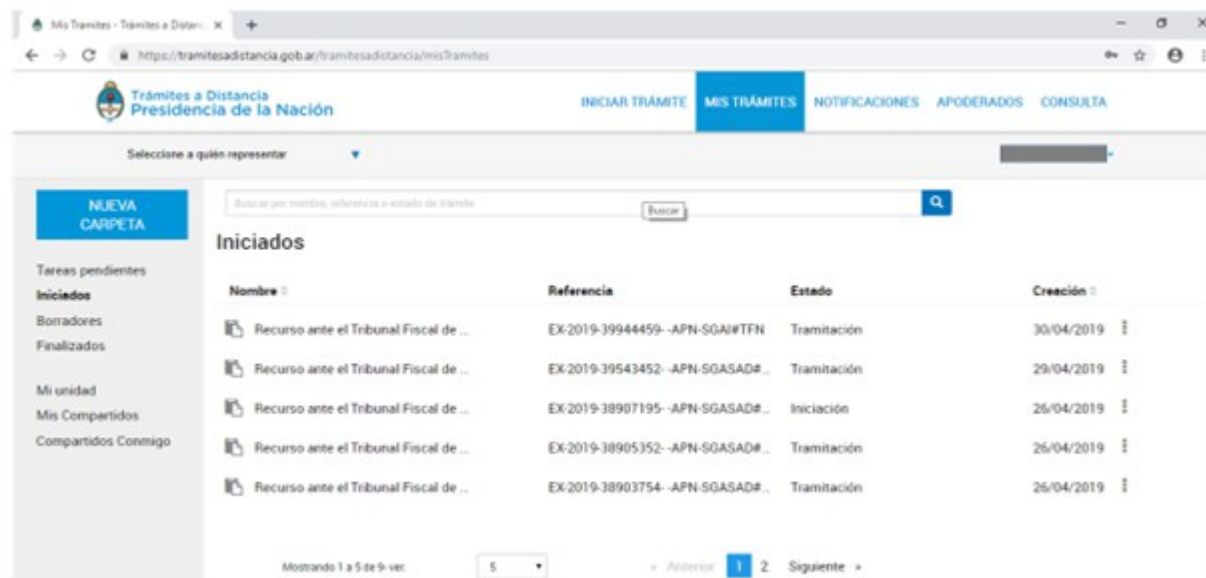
Mis Tramites - Trámites a Distan ×

https://tramitesadistancia.gob.ar/tramitesadistancia/misTramites

Trámites a Distancia
Presidencia de la Nación

INICIAR TRÁMITE MIS TRÁMITES NOTIFICACIONES APODERADOS CONSULTA

Seleccione a quién representar

NUEVA CARPETA

Buscar por nombre, referencia o estado de trámite

Buscar

Iniciados

Tareas pendientes
Iniciados
Borradores
Finalizados

Mi unidad
Mis Compartidos
Compartidos Conmigo

| Nombre | Referencia | Estado | Creación |
|---|---|---|---|
| Recurso ante el Tribunal Fiscal de ... | EX-2019-39944459- -APN-SGAI#TFN | Tramitación | 30/04/2019 |
| Recurso ante el Tribunal Fiscal de ... | EX-2019-39543452- -APN-SGASAD#... | Tramitación | 29/04/2019 |
| Recurso ante el Tribunal Fiscal de ... | EX-2019-38907195- -APN-SGASAD#... | Iniciación | 26/04/2019 |
| Recurso ante el Tribunal Fiscal de ... | EX-2019-38905352- -APN-SGASAD#... | Tramitación | 26/04/2019 |
| Recurso ante el Tribunal Fiscal de ... | EX-2019-38903754- -APN-SGASAD#... | Tramitación | 26/04/2019 |

Mostrando 1 a 5 de 9- ver: 5

« Anterior 1 2 Siguiente »